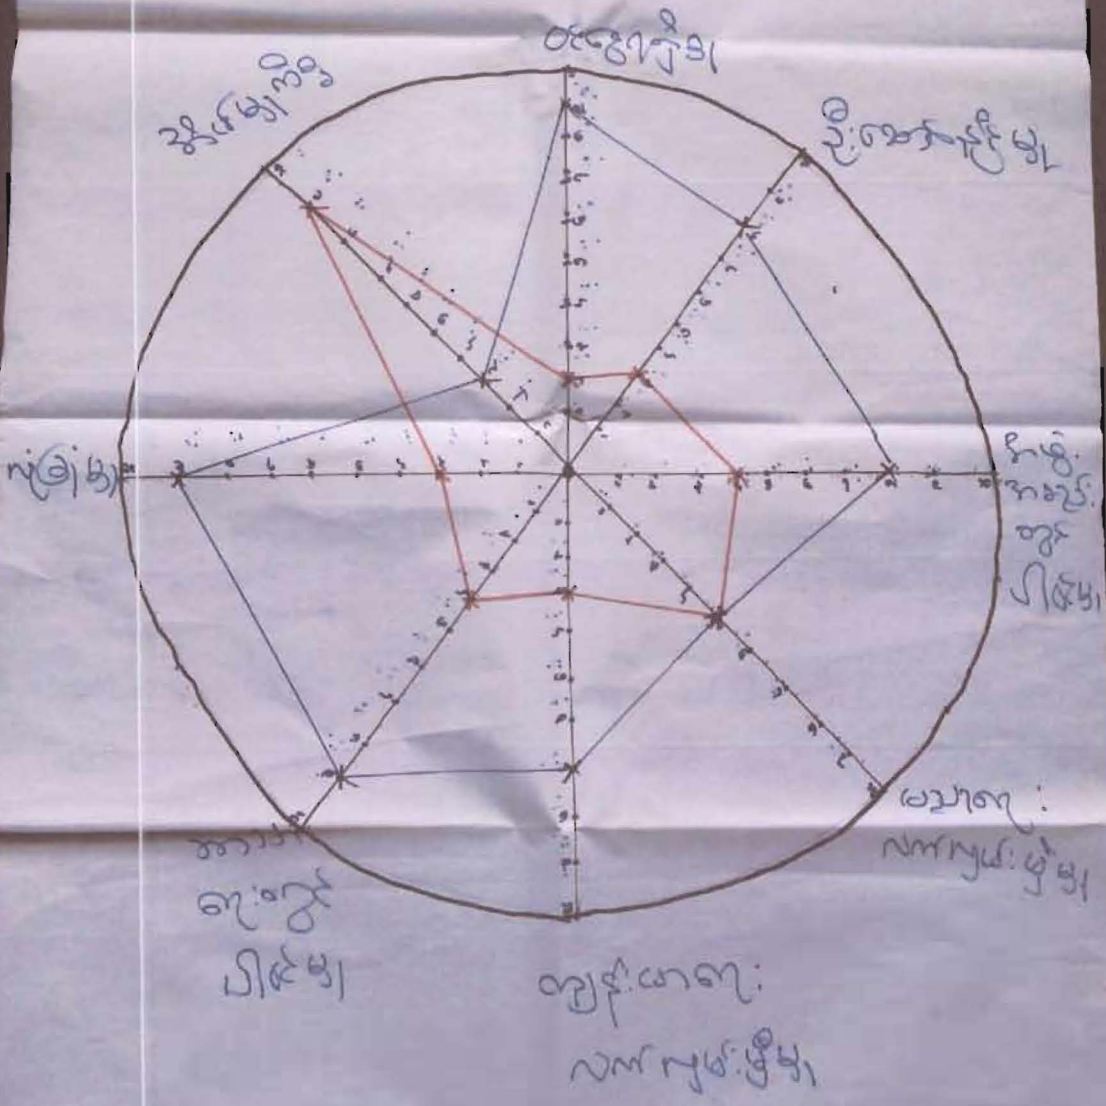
ပတ်ဝန်းကျင်မှု

ဦးဆောင်နိုင်မှု

ဒီမိုကရေစီ အခွင့်အရေး ပါဝင်မှု

မဟာဗျူဟာ လမ်းကြောင်း ချမှတ်မှု

ကျားမ ဖွံ့ဖြိုးမှု

အားကိုး ကောင်းမှု

ညီညွတ်မှု

အကောင် အထည် ပါဝင်မှု

ကျန်းမာရေး လမ်းကြောင်း ချမှတ်မှု

2 3 4 5 6 7 8 9 10